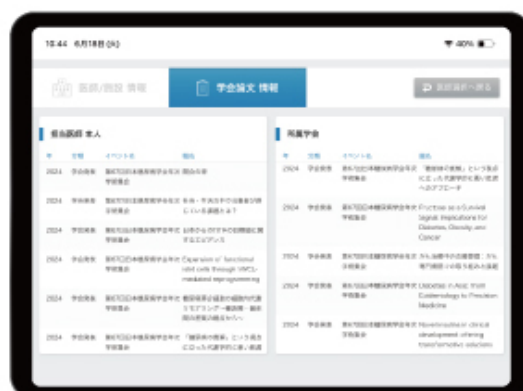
10:44 6月18日(火)

40%

医師/施設 情報

学会論文 情報

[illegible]

担当医師 本人

| 年 | 分類 | イベント名 | 題名 |
|---|---|---|---|
| 2024 | 学会発表 | 第67回日本糖尿病学会年次学術集会 | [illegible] |
| 2024 | 学会発表 | 第67回日本糖尿病学会年次学術集会 | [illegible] |
| 2024 | 学会発表 | 第67回日本糖尿病学会年次学術集会 | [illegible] |
| 2024 | 学会発表 | 第67回日本糖尿病学会年次学術集会 | Expansion of functional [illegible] cells through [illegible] mediated reprogramming |
| 2024 | 学会発表 | 第67回日本糖尿病学会年次学術集会 | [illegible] |
| 2024 | 学会発表 | 第67回日本糖尿病学会年次学術集会 | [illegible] |

同席学会

| 年 | 分類 | イベント名 | 題名 |
|---|---|---|---|
| 2024 | 学会発表 | 第67回日本糖尿病学会年次学術集会 | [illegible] |
| 2024 | 学会発表 | 第67回日本糖尿病学会年次学術集会 | Fructose as a Survival Signal: Implications for Diabetes, Obesity, and Cancer |
| 2024 | 学会発表 | 第67回日本糖尿病学会年次学術集会 | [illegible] |
| 2024 | 学会発表 | 第67回日本糖尿病学会年次学術集会 | Diabetes in Asia: from Epidemiology to Precision Medicine |
| 2024 | 学会発表 | 第67回日本糖尿病学会年次学術集会 | Novel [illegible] clinical development offering transformative solutions |